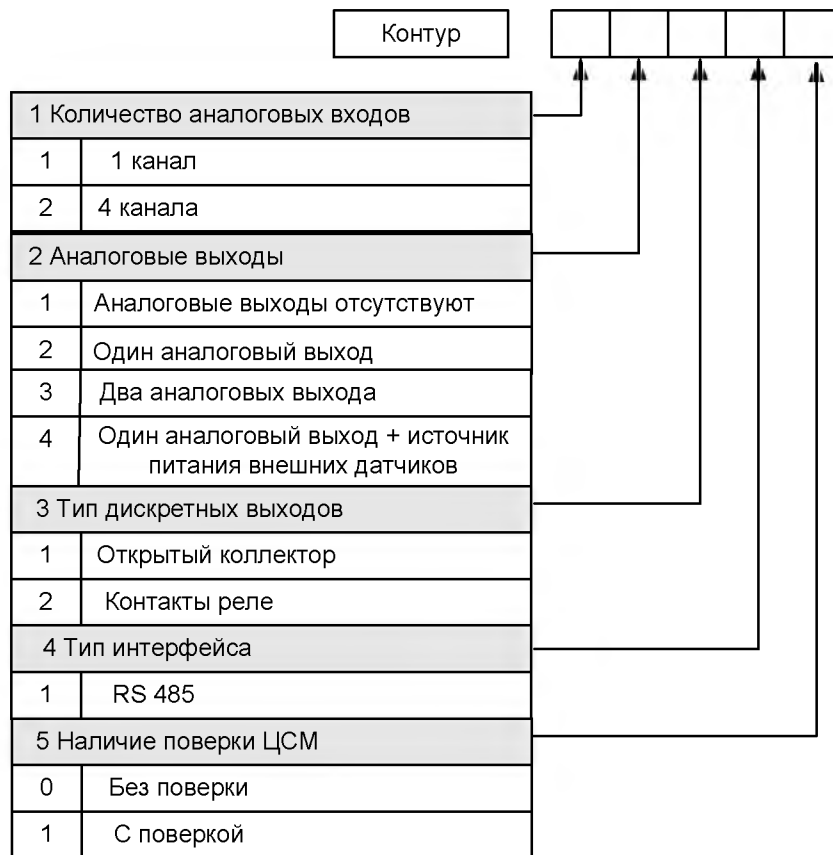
Контур

1 Количество аналоговых входов

| 1 | 1 канал |
|---|---|
| 2 | 4 канала |

2 Аналоговые выходы

| 1 | Аналоговые выходы отсутствуют |
|---|---|
| 2 | Один аналоговый выход |
| 3 | Два аналоговых выхода |
| 4 | Один аналоговый выход + источник питания внешних датчиков |

3 Тип дискретных выходов

| 1 | Открытый коллектор |
|---|---|
| 2 | Контакты реле |

4 Тип интерфейса

| 1 | RS 485 |
|---|---|

5 Наличие поверки ЦСМ

| 0 | Без поверки |
|---|---|
| 1 | С поверкой |